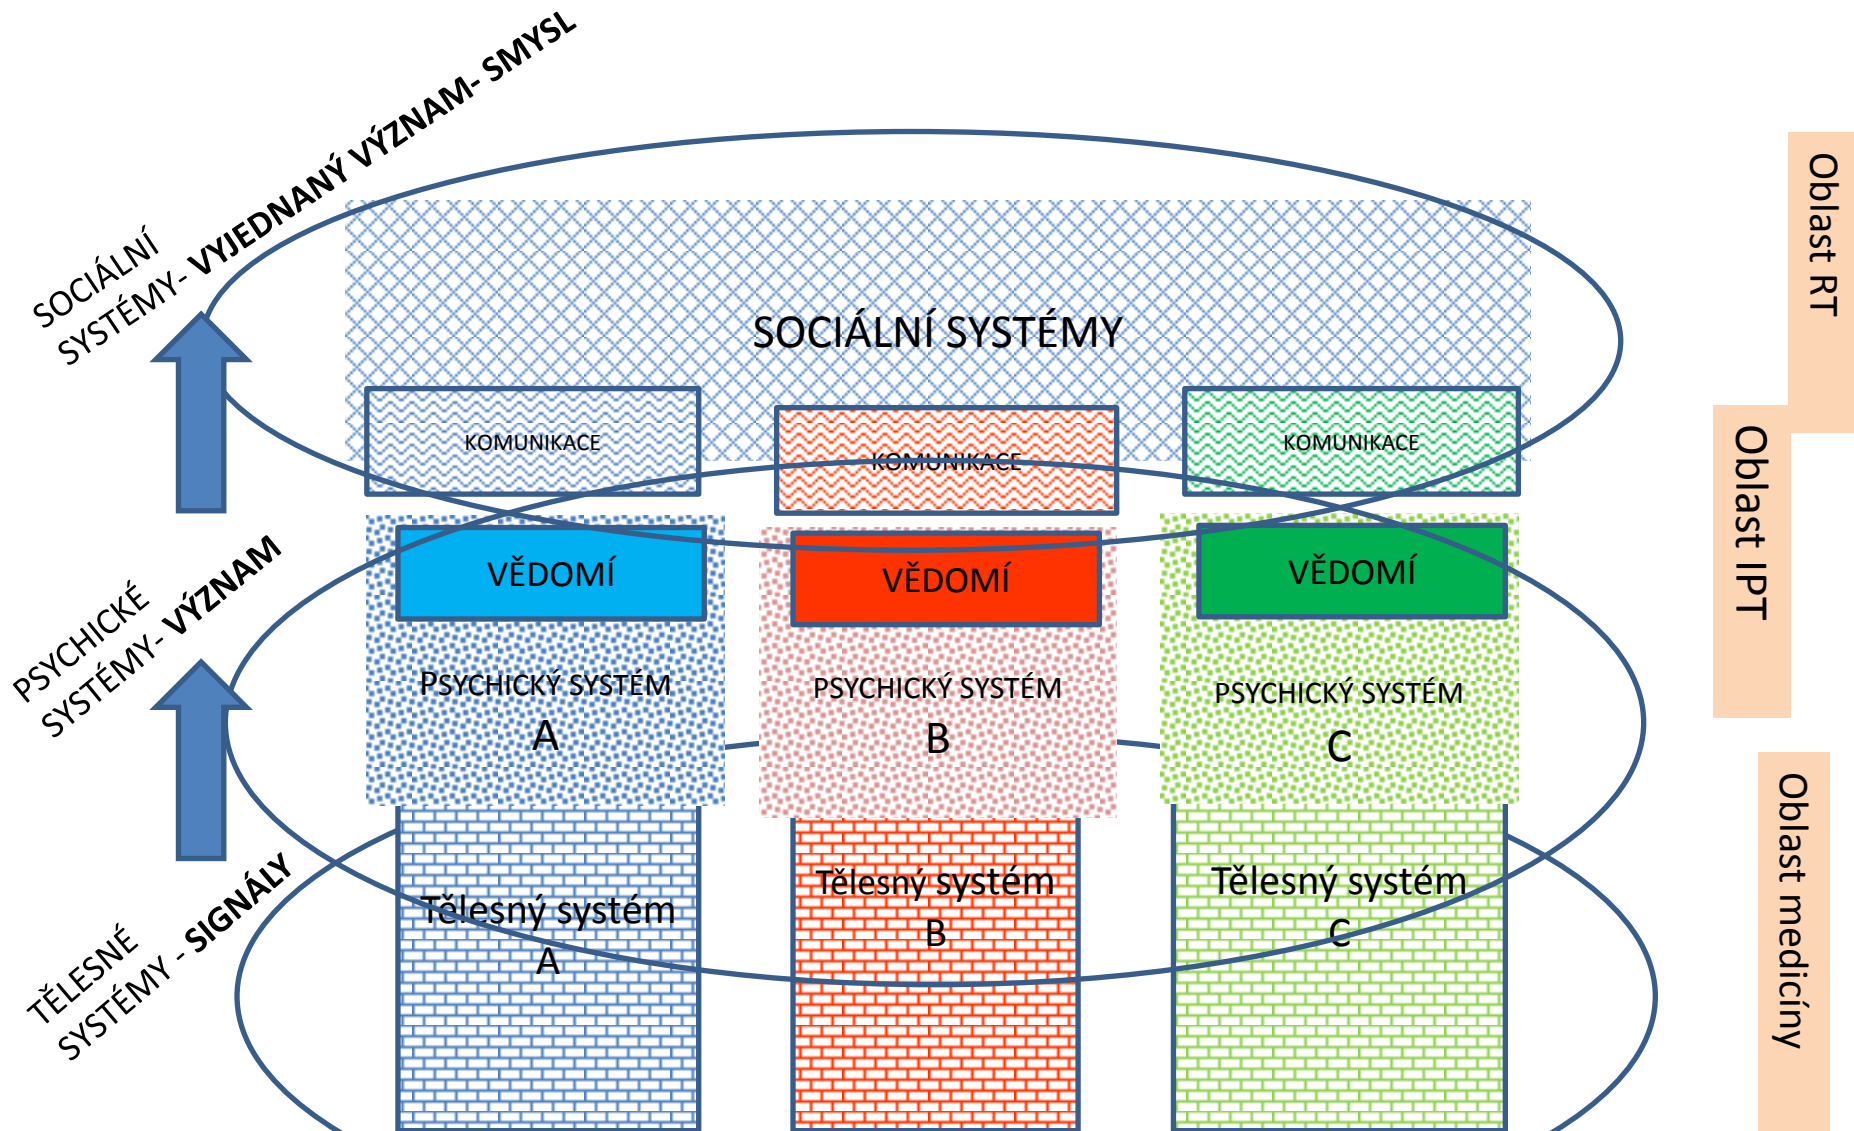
SOCIÁLNÍ SYSTÉMY- VYJEDNANÝ VÝZNAM- SMYSL

PSYCHICKÉ SYSTÉMY- VÝZNAM

TĚLESNÉ SYSTÉMY - SIGNÁLY

SOCIÁLNÍ SYSTÉMY

KOMUNIKACE

KOMUNIKACE

KOMUNIKACE

VĚDOMÍ

VĚDOMÍ

VĚDOMÍ

PSYCHICKÝ SYSTÉM A

PSYCHICKÝ SYSTÉM B

PSYCHICKÝ SYSTÉM C

Tělesný systém A

Tělesný systém B

Tělesný systém C

Oblast RT

Oblast IPT

Oblast medicíny